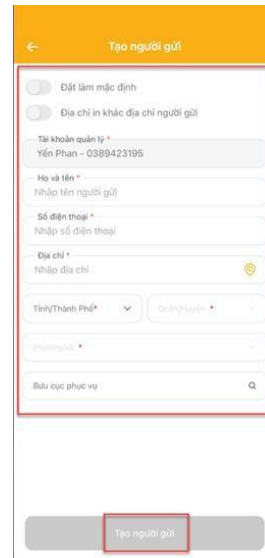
Tạo người gửi

Đặt làm mặc định

Địa chỉ in khác địa chỉ người gửi

Tài khoản quản lý *
Yến Phan - 0389423195

Họ và tên *
Nhập tên người gửi

Số điện thoại *
Nhập số điện thoại

Địa chỉ *
Nhập địa chỉ

Tỉnh/Thành Phố*

Quận/Huyện *

Phường/xã *

Bưu cục phục vụ

Tạo người gửi